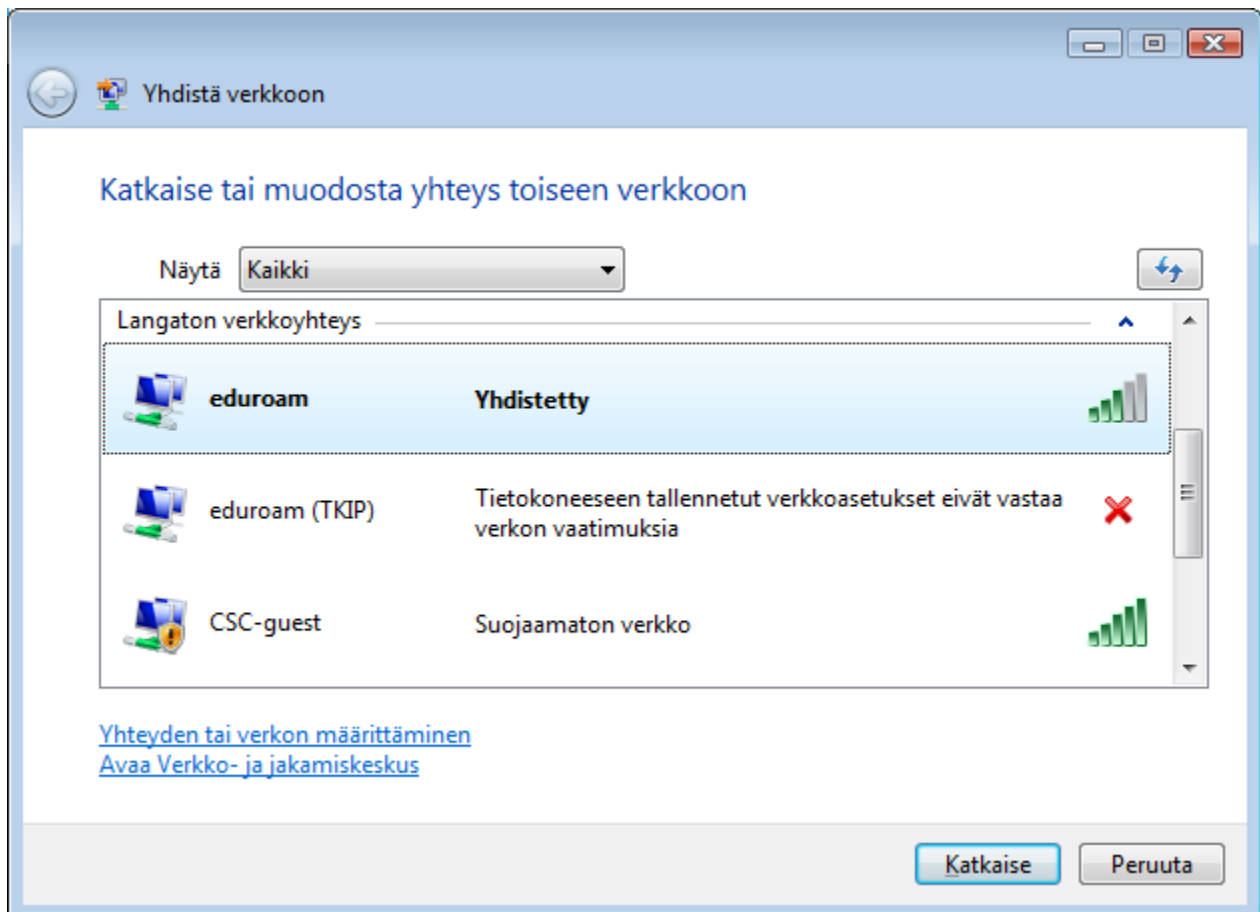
Yhdistä verkkoon

Katkaise tai muodosta yhteys toiseen verkkoon

Näytä Kaikki

Langaton verkkoyhteys

eduroam Yhdistetty

eduroam (TKIP) Tietokoneeseen tallennetut verkkoasetukset eivät vastaa verkon vaatimuksia

CSC-guest Suojaamaton verkko

Yhteyden tai verkon määrittäminen
Avaa Verkko- ja jakamiskeskus

Katkaise Peruuta